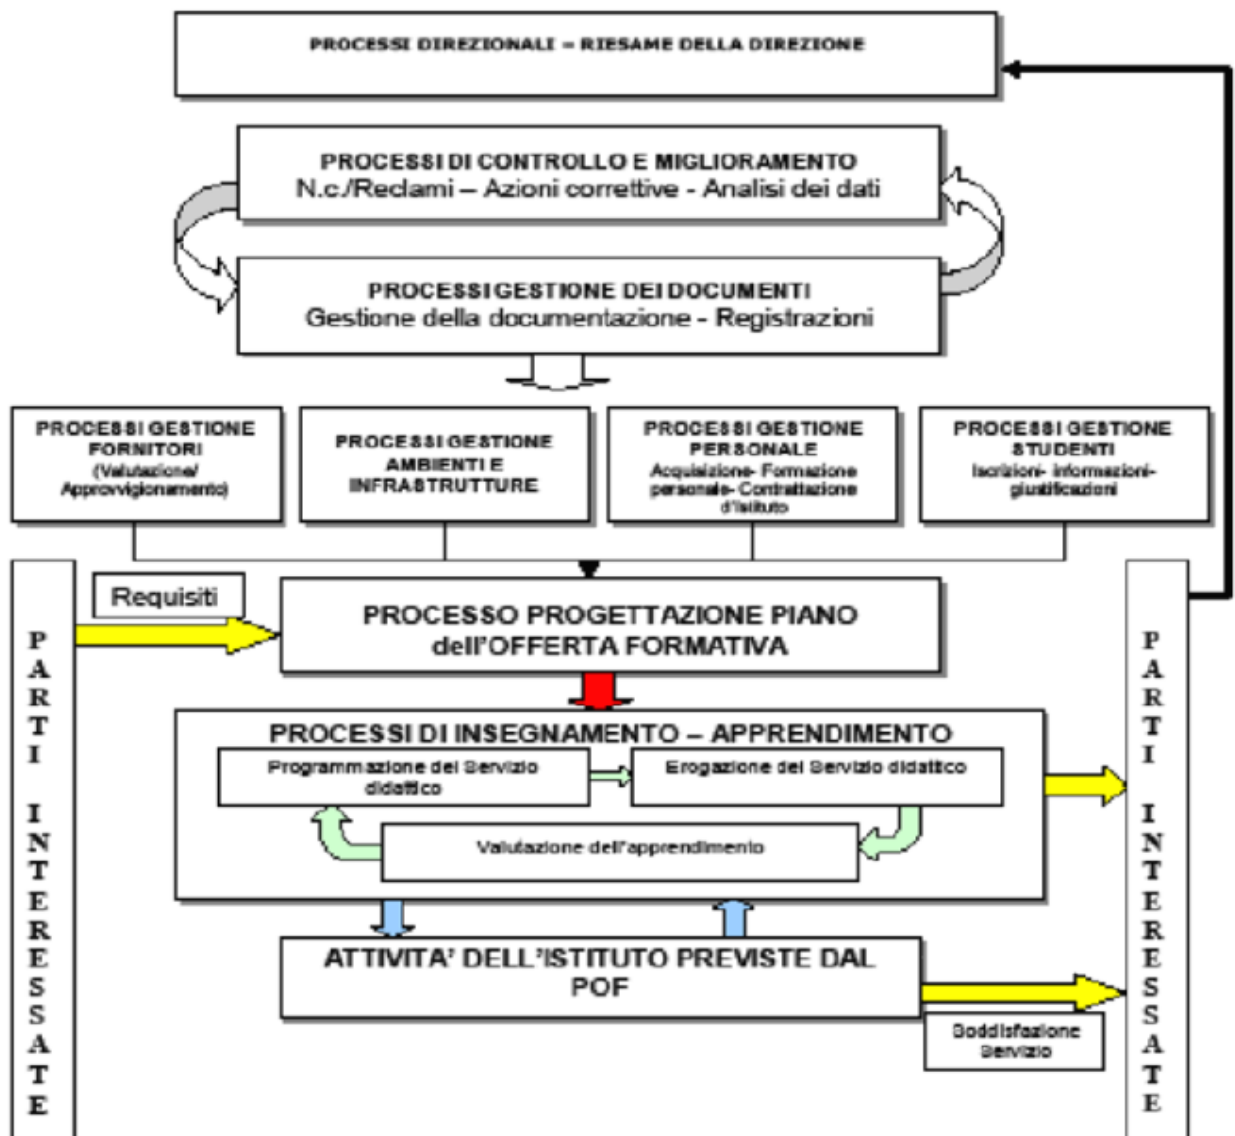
PROCESSI DIREZIONALI – RIESAME DELLA DIREZIONE

PROCESSI DI CONTROLLO E MIGLIORAMENTO
N.c./Reclami – Azioni correttive - Analisi dei dati

PROCESSI GESTIONE DEI DOCUMENTI
Gestione della documentazione - Registrazioni

PROCESSI GESTIONE FORNITORI (Valutazione/ Approvvigionamento)

PROCESSI GESTIONE AMBIENTI E INFRASTRUTTURE

PROCESSI GESTIONE PERSONALE Acquisizione- Formazione personale- Contrattazione d'Istituto

PROCESSI GESTIONE STUDENTI Iscrizioni- informazioni- giustificazioni

PARTI INTERESSATE

Requisiti

PROCESSO PROGETTAZIONE PIANO dell'OFFERTA FORMATIVA

PROCESSI DI INSEGNAMENTO – APPRENDIMENTO

Programmazione del Servizio didattico

Erogazione del Servizio didattico

Valutazione dell'apprendimento

ATTIVITA' DELL'ISTITUTO PREVISTE DAL POF

Soddisfazione Servizio

PARTI INTERESSATE